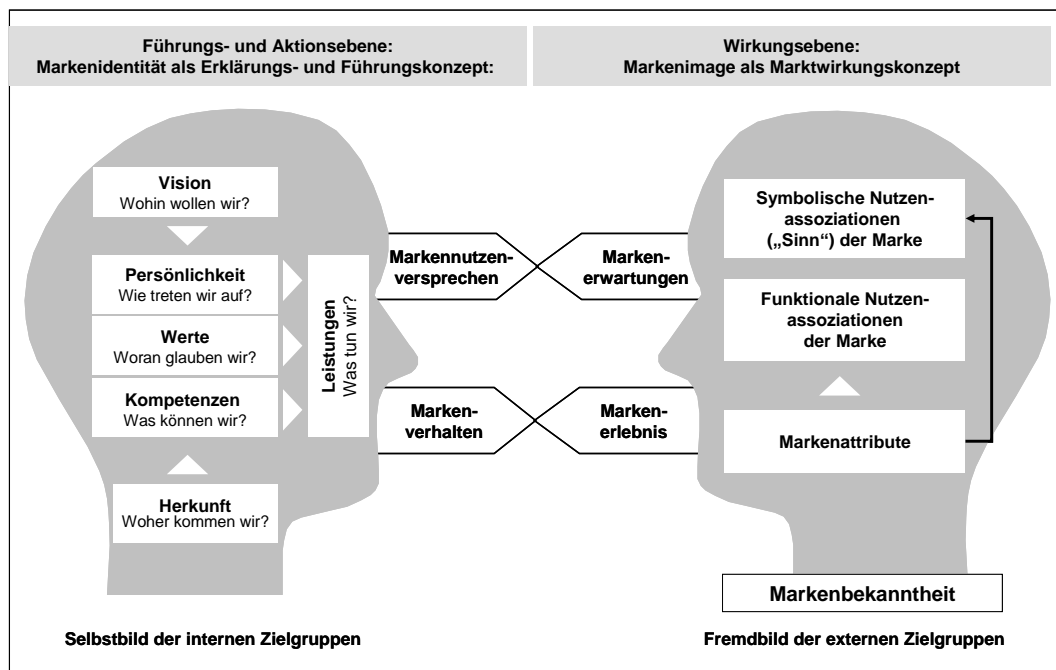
Führungs- und Aktionsebene:
Markenidentität als Erklärungs- und Führungskonzept:

Wirkungsebene:
Markenimage als Marktwirkungskonzept

Vision
Wohin wollen wir?

Persönlichkeit
Wie treten wir auf?

Werte
Woran glauben wir?

Kompetenzen
Was können wir?

Herkunft
Woher kommen wir?

Leistungen
Was tun wir?

Markennutzenversprechen

Markenerwartungen

Markenverhalten

Markenerlebnis

Symbolische Nutzenassoziationen („Sinn") der Marke

Funktionale Nutzenassoziationen der Marke

Markenattribute

Markenbekanntheit

Selbstbild der internen Zielgruppen

Fremdbild der externen Zielgruppen